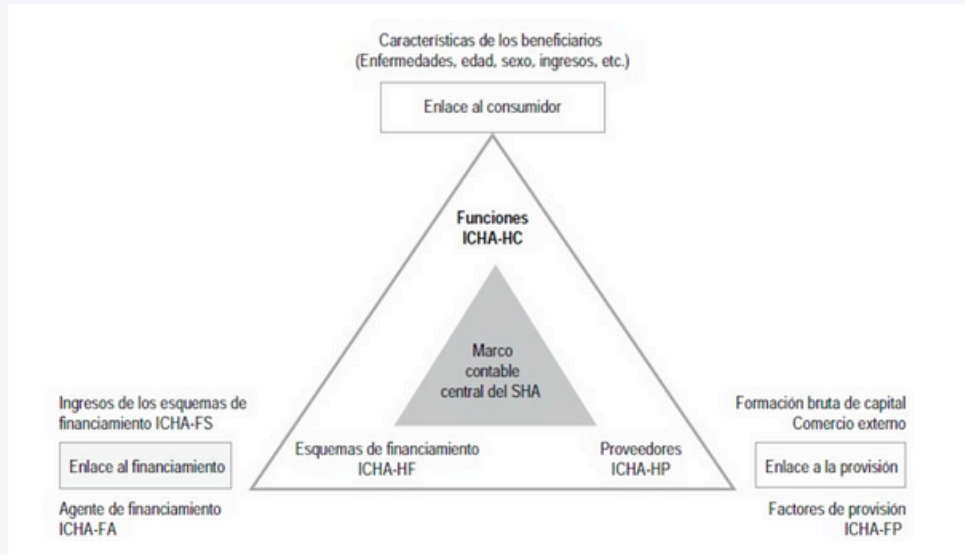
Características de los beneficiarios
(Enfermedades, edad, sexo, ingresos, etc.)

Enlace al consumidor

Funciones
ICHA-HC

Marco contable central del SHA

Ingresos de los esquemas de financiamiento ICHA-FS

Enlace al financiamiento

Agente de financiamiento
ICHA-FA

Esquemas de financiamiento
ICHA-HF

Proveedores
ICHA-HP

Formación bruta de capital
Comercio externo

Enlace a la provisión

Factores de provisión
ICHA-FP